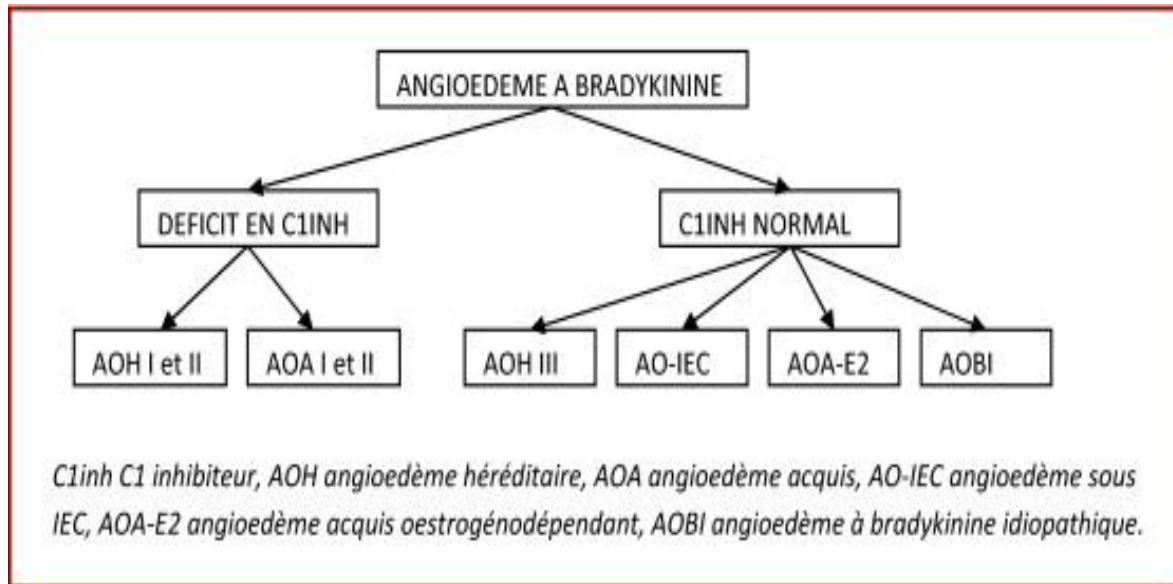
ANGIOEDEME A BRADYKININE

DEFICIT EN C1INH

C1INH NORMAL

AOH I et II

AOA I et II

AOH III

AO-IEC

AOA-E2

AOBI

C1inh C1 inhibiteur, AOH angioedème héréditaire, AOA angioedème acquis, AO-IEC angioedème sous IEC, AOA-E2 angioedème acquis oestrogénodépendant, AOBI angioedème à bradykinine idiopathique.